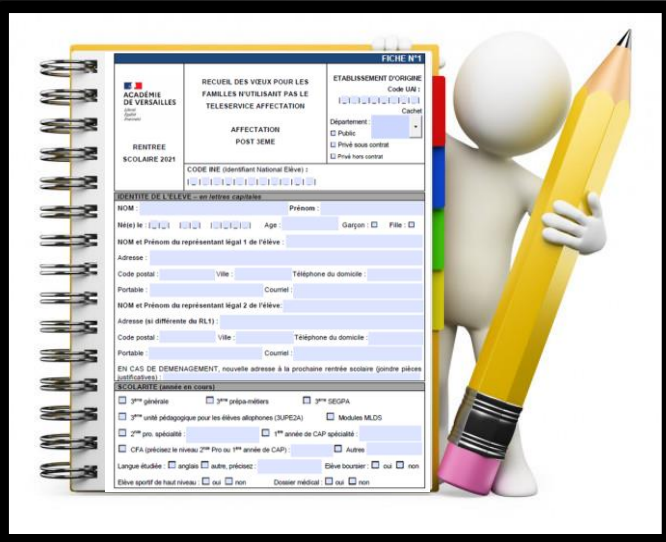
FICHE N°1

ACADÉMIE DE VERSAILLES
Liberté Égalité Fraternité

RENTREE SCOLAIRE 2021

RECUEIL DES VŒUX POUR LES FAMILLES N'UTILISANT PAS LE TELESERVICE AFFECTATION

AFFECTATION POST 3EME

ETABLISSEMENT D'ORIGINE
Code UAI :
Cachet
Département :
☐ Public
☐ Privé sous contrat
☐ Privé hors contrat

CODE INE (Identifiant National Elève) :

IDENTITE DE L'ELEVE – en lettres capitales
NOM :
Prénom :
Né(e) le :
Age :
Garçon : ☐
Fille : ☐
NOM et Prénom du représentant légal 1 de l'élève :
Adresse :
Code postal :
Ville :
Téléphone du domicile :
Portable :
Courriel :
NOM et Prénom du représentant légal 2 de l'élève:
Adresse (si différente du RL1) :
Code postal :
Ville :
Téléphone du domicile :
Portable :
Courriel :
EN CAS DE DEMENAGEMENT, nouvelle adresse à la prochaine rentrée scolaire (joindre pièces justificatives) :

SCOLARITE (année en cours)
☐ 3ème générale
☐ 3ème prépa-métiers
☐ 3ème SEGPA
☐ 3ème unité pédagogique pour les élèves allophones (3UPE2A)
☐ Modules MLDS
☐ 2nde pro. spécialité :
☐ 1ère année de CAP spécialité :
☐ CFA (précisez le niveau 2nde Pro ou 1ère année de CAP) :
☐ Autres
Langue étudiée : ☐ anglais ☐ autre, précisez :
Elève boursier : ☐ oui ☐ non
Elève sportif de haut niveau : ☐ oui ☐ non
Dossier médical : ☐ oui ☐ non